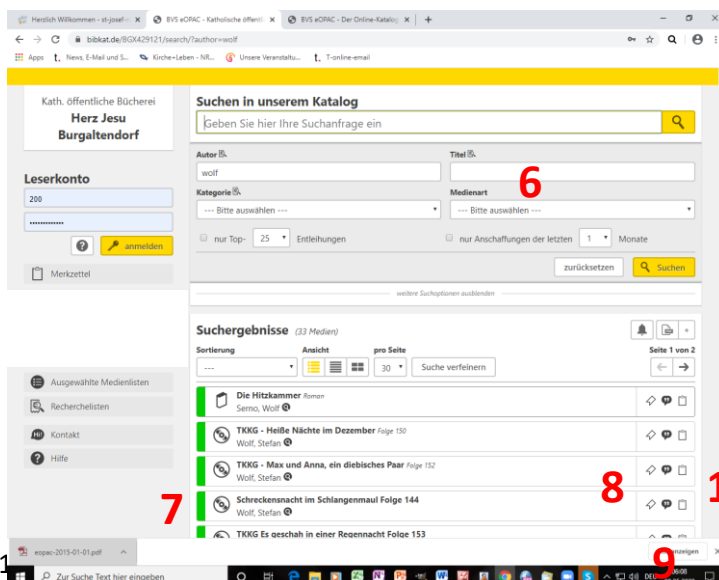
Herzlich Willkommen - st-josef- ×
BVS eOPAC - Katholische öffentl ×
BVS eOPAC - Der Online-Katalog ×
+

bibkat.de/BGX429121/search/?author=wolf

Apps  News, E-Mail und S...  Kirche+Leben - NR...  Unsere Veranstaltu...  T-online-email

Kath. öffentliche Bücherei
Herz Jesu
Burgaltendorf

Leserkonto
200
••••••••••••
? anmelden

Merkzettel

Suchen in unserem Katalog
Geben Sie hier Ihre Suchanfrage ein

Autor
wolf
Titel
6
Kategorie
--- Bitte auswählen ---
Medienart
--- Bitte auswählen ---
nur Top- 25 Entleihungen
nur Anschaffungen der letzten 1 Monate
zurücksetzen
Suchen

weitere Suchoptionen ausblenden

Suchergebnisse (33 Medien)
Sortierung
---
Ansicht
pro Seite
30
Suche verfeinern
Seite 1 von 2

Ausgewählte Medienlisten
Recherchelisten
Kontakt
Hilfe

Die Hitzkammer Roman
Serno, Wolf

TKKG - Heiße Nächte im Dezember Folge 150
Wolf, Stefan

TKKG - Max und Anna, ein diebisches Paar Folge 152
Wolf, Stefan

7

Schreckensnacht im Schlangenmaul Folge 144
Wolf, Stefan

8

1

TKKG Es geschah in einer Regennacht Folge 153

eopac-2015-01-01.pdf

1

Zur Suche Text hier eingeben

9

anzeigen ×